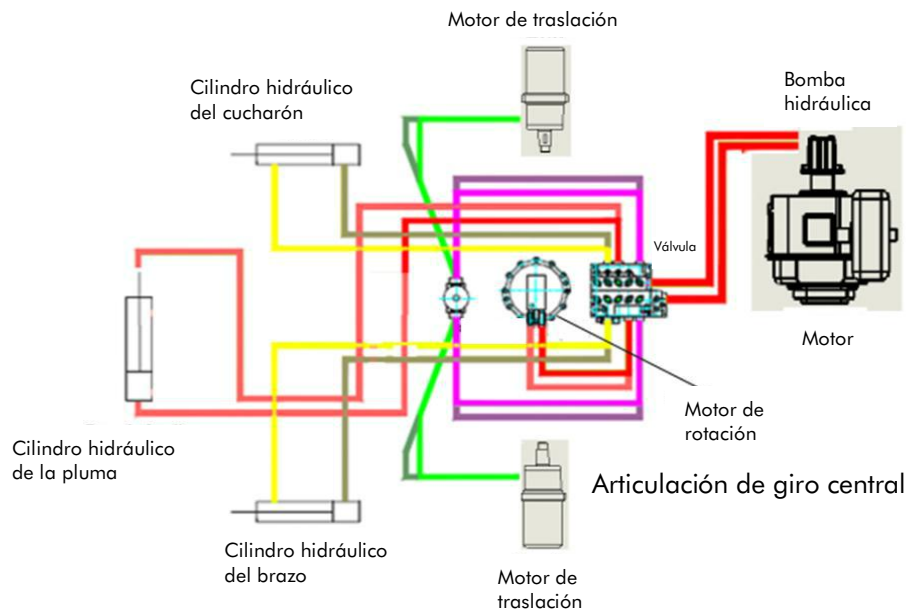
Motor de traslación

Cilindro hidráulico del cucharón

Bomba hidráulica

Válvula

Motor

Motor de rotación

Cilindro hidráulico de la pluma

Articulación de giro central

Cilindro hidráulico del brazo

Motor de traslación